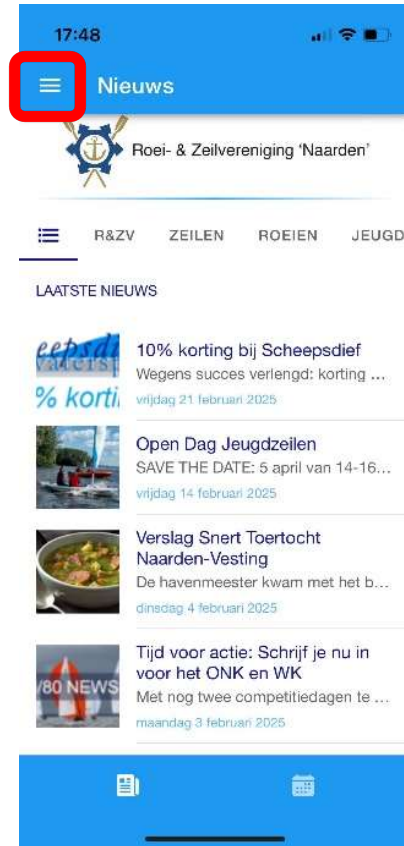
17:48

Nieuws

Roei- & Zeilvereniging 'Naarden'

R&ZV ZEILEN ROEIEN JEUGD

LAATSTE NIEUWS

eepsdi
% korti

10% korting bij Scheepsdief
Wegens succes verlengd: korting ...
vrijdag 21 februari 2025

Open Dag Jeugdzeilen
SAVE THE DATE: 5 april van 14-16...
vrijdag 14 februari 2025

Verslag Snert Toertocht Naarden-Vesting
De havenmeester kwam met het b...
dinsdag 4 februari 2025

/80 NEWS

Tijd voor actie: Schrijf je nu in voor het ONK en WK
Met nog twee competitiedagen te ...
maandag 3 februari 2025